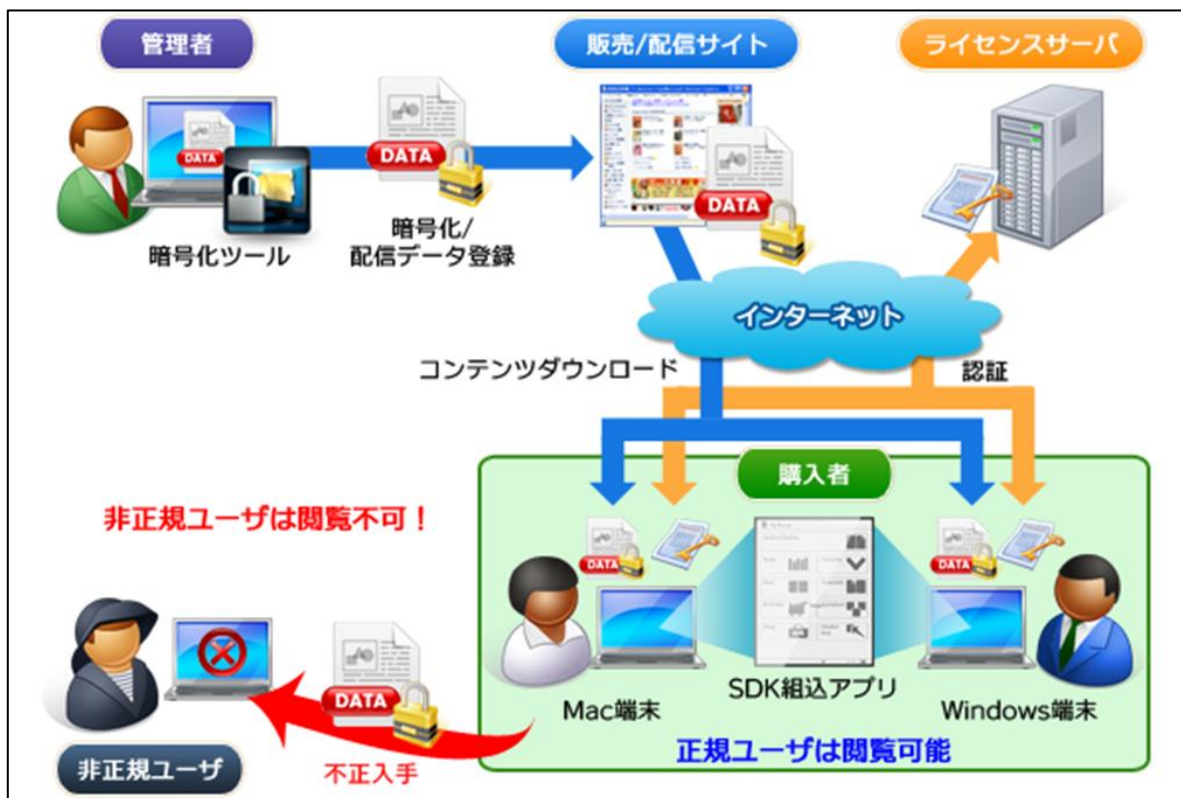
管理者

販売/配信サイト

ライセンスサーバ

DATA

DATA

DATA

暗号化ツール

暗号化/
配信データ登録

インターネット

コンテンツダウンロード

認証

購入者

非正規ユーザは閲覧不可！

DATA

DATA

DATA

Mac端末

SDK組込アプリ

Windows端末

非正規ユーザ

不正入手

正規ユーザは閲覧可能